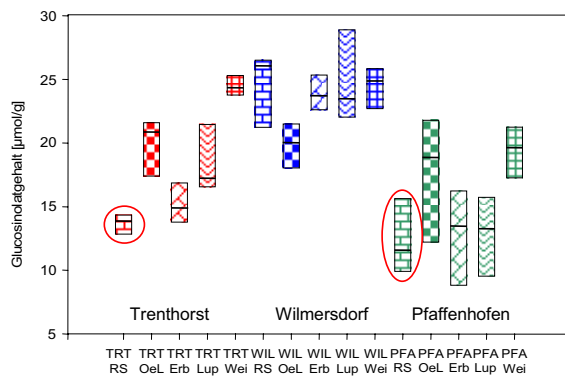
30
25
20
15
10
5

Glucosinolatgehalt [µmol/g]

Trenthorst
Wilmersdorf
Pfaffenhofen

TRT RS
TRT OeL
TRT Erb
TRT Lup
TRT Wei
WIL RS
WIL OeL
WIL Erb
WIL Lup
WIL Wei
PFA RS
PFA OeL
PFA Erb
PFA Lup
PFA Wei